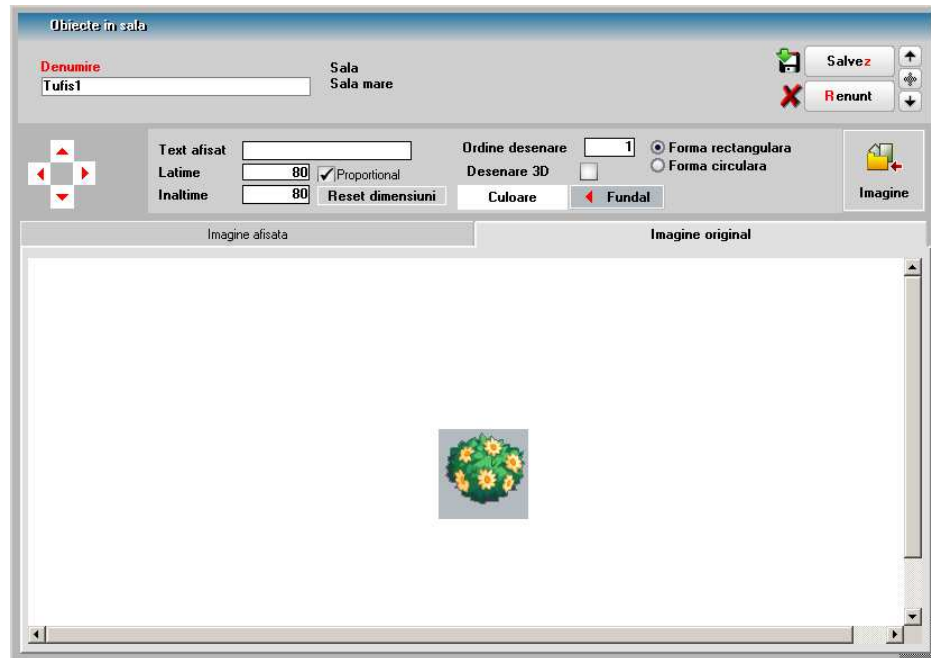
Obiecte in sala

Denumire
Tufis1

Sala
Sala mare

Salvez
Renunt

Text afisat
Latime 80 Proportional
Inaltime 80 Reset dimensiuni

Ordine desenare 1
Desenare 3D

Forma rectangulara
Forma circulara

Culoare
Fundal

Imagine

Imagine afisata
Imagine original